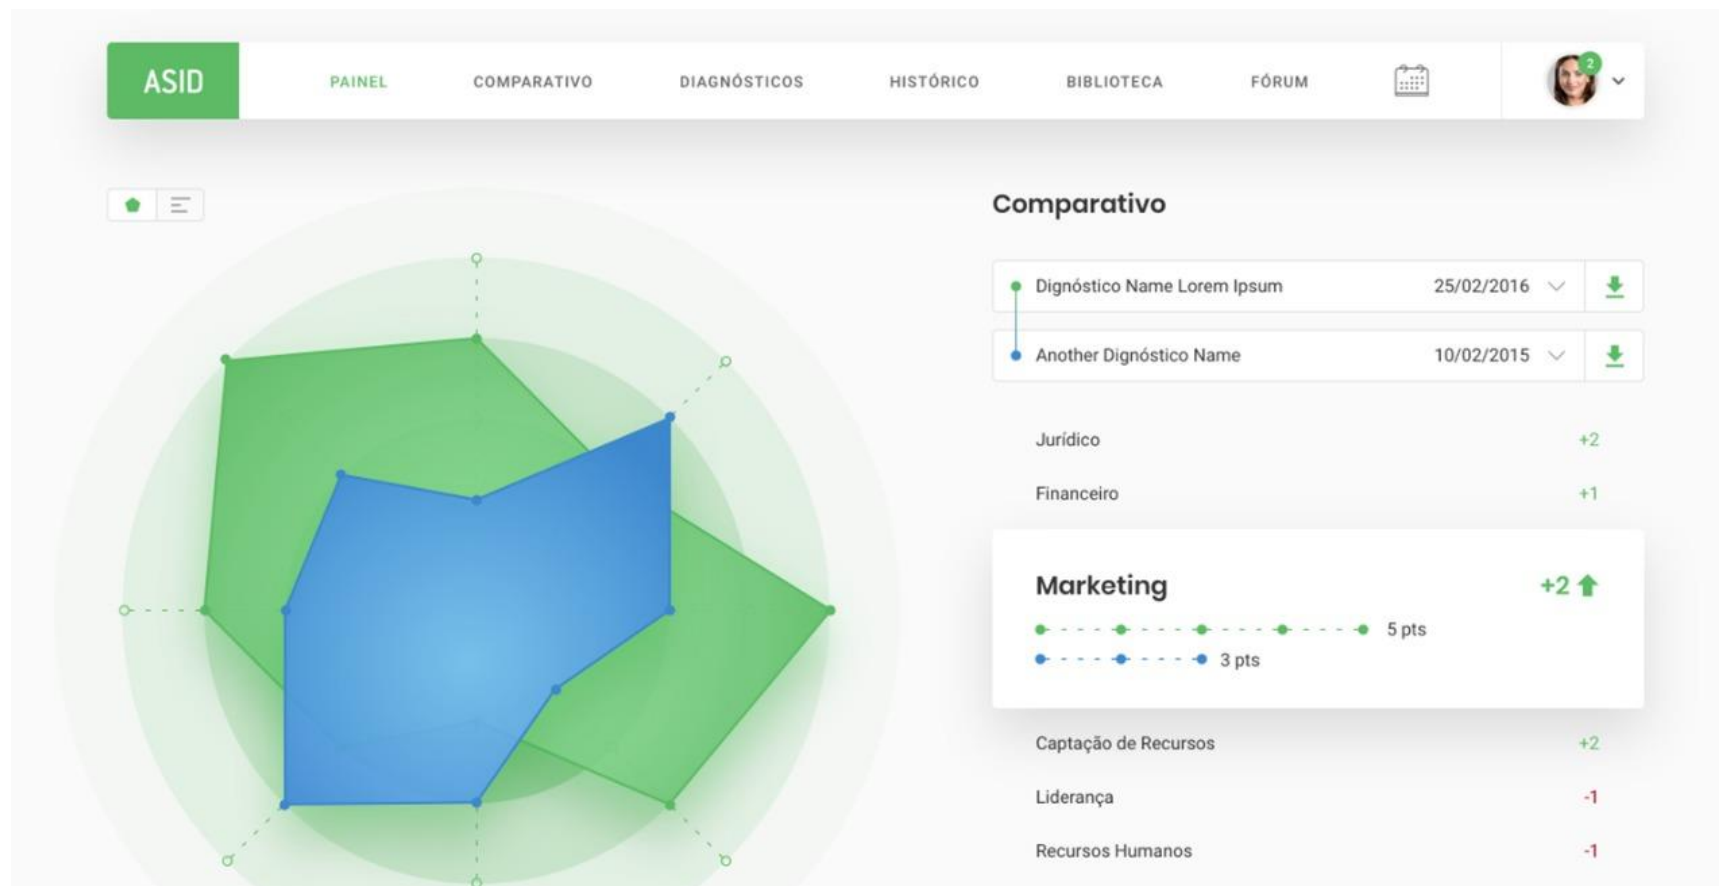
ASID

PAINEL COMPARATIVO DIAGNÓSTICOS HISTÓRICO BIBLIOTECA FÓRUM

2

Comparativo

Dignóstico Name Lorem Ipsum 25/02/2016

Another Dignóstico Name 10/02/2015

Jurídico +2

Financeiro +1

Marketing +2

5 pts

3 pts

Captação de Recursos +2

Liderança -1

Recursos Humanos -1